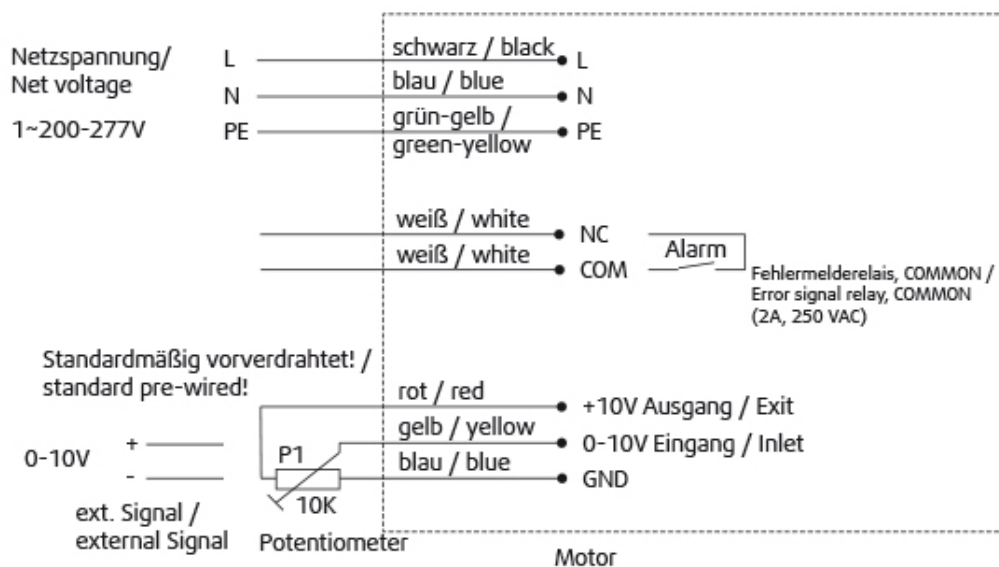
Netzspannung/
Net voltage

1~200-277V

L
N
PE

schwarz / black
blau / blue
grün-gelb /
green-yellow

L
N
PE

weiß / white
weiß / white

NC
COM

Alarm

Fehlermelderelais, COMMON /
Error signal relay, COMMON
(2A, 250 VAC)

Standardmäßig vorverdrahtet! /
/ standard pre-wired!

0-10V
+
-

ext. Signal /
external Signal

P1
10K
Potentiometer

rot / red
gelb / yellow
blau / blue

+10V Ausgang / Exit
0-10V Eingang / Inlet
GND

Motor